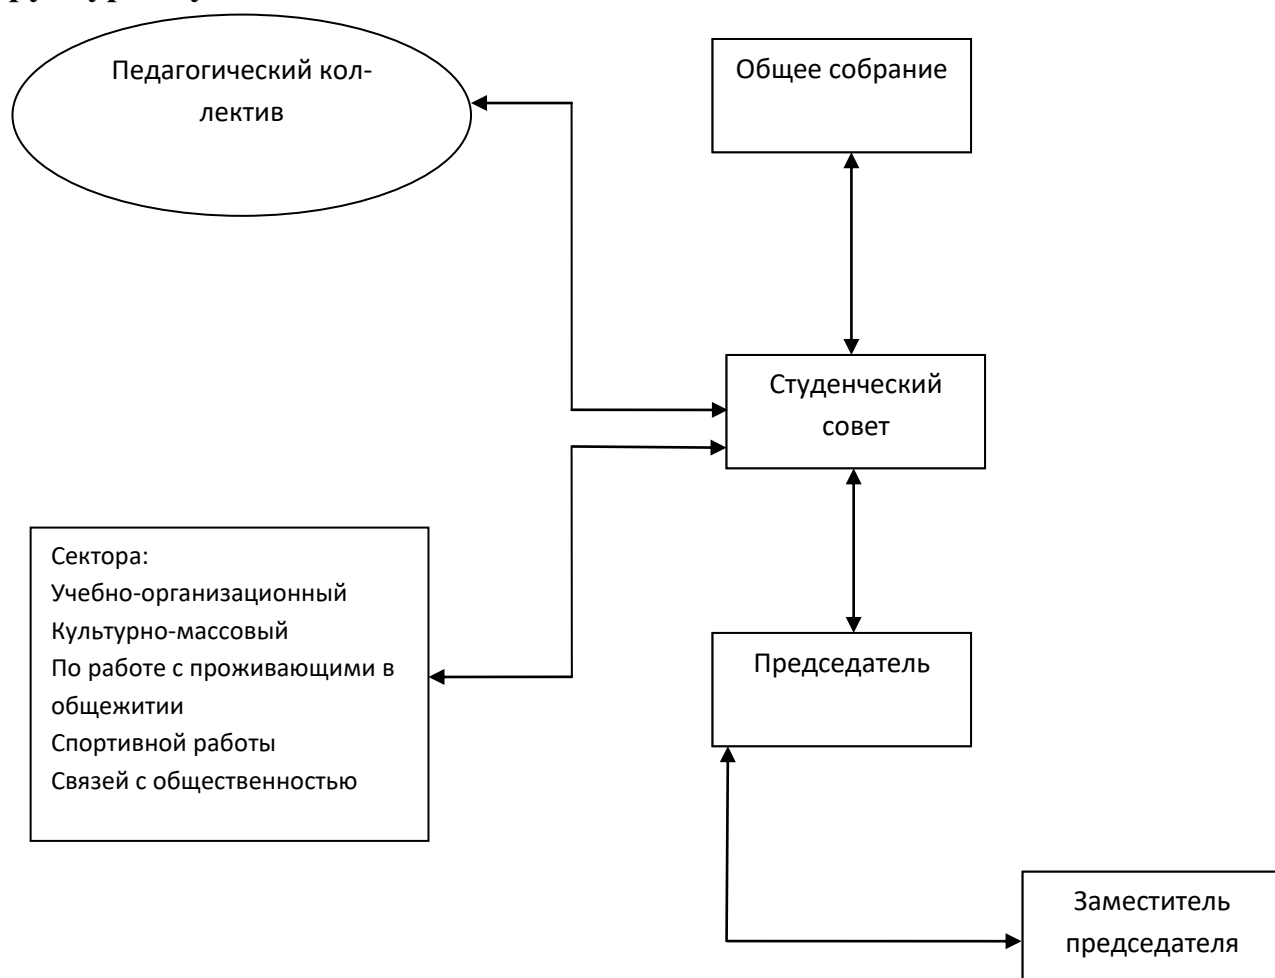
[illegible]

Педагогический коллектив

Общее собрание

Студенческий совет

Сектора:
Учебно-организационный
Культурно-массовый
По работе с проживающими в общежитии
Спортивной работы
Связей с общественностью

Председатель

Заместитель председателя